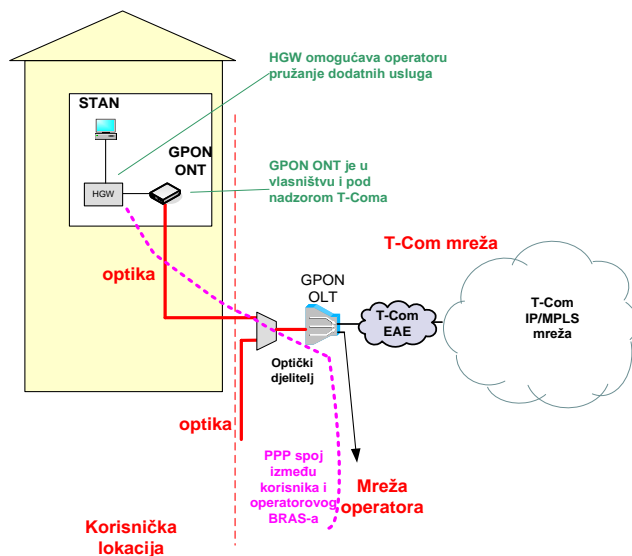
HGW omogućava operatoru pružanje dodatnih usluga

STAN

GPON ONT

HGW

GPON ONT je u vlasništvu i pod nadzorom T-Coma

T-Com mreža

optika

GPON OLT

T-Com EAE

T-Com IP/MPLS mreža

Optički djelitelj

optika

PPP spoj između korisnika i operatorovog BRAS-a

Mreža operatora

Korisnička lokacija